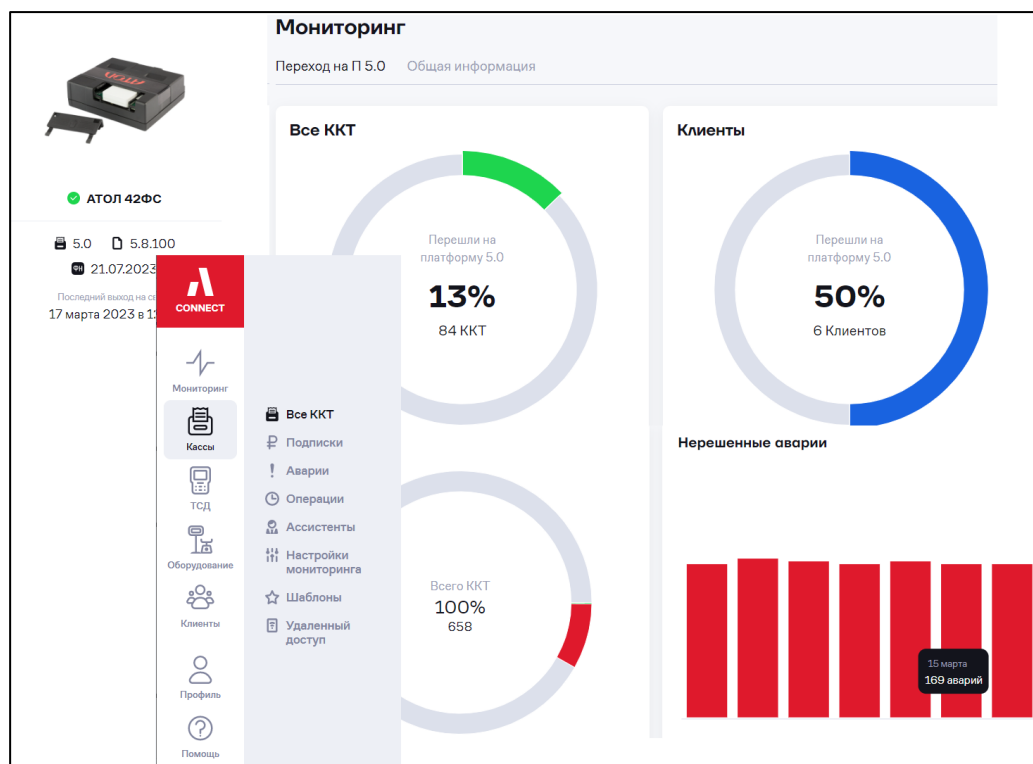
АТОЛ 42ФС

5.0 5.8.100

21.07.2023

Последний выход на се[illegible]

17 марта 2023 в 1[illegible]

Мониторинг

Переход на П 5.0 Общая информация

Все ККТ

Перешли на платформу 5.0

13%

84 ККТ

Клиенты

Перешли на платформу 5.0

50%

6 Клиентов

Нерешенные аварии

Всего ККТ

100%

658

15 марта

169 аварий

CONNECT

Мониторинг

Кассы

ТСД

Оборудование

Клиенты

Профиль

Помощь

Все ККТ

Подписки

Аварии

Операции

Ассистенты

Настройки мониторинга

Шаблоны

Удаленный доступ